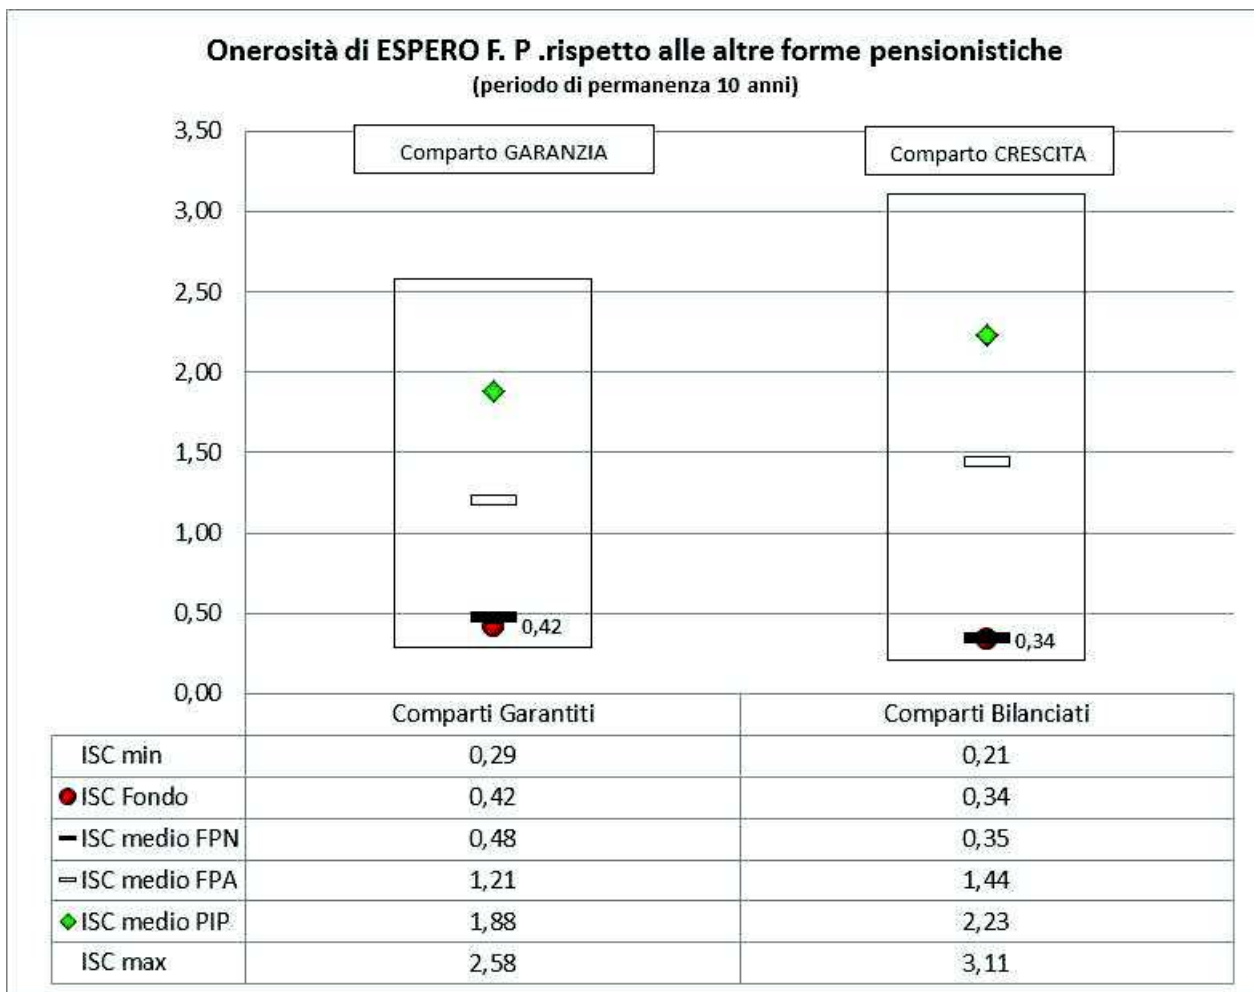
Onerosità di ESPERO F. P .rispetto alle altre forme pensionistiche
(periodo di permanenza 10 anni)

3,50
3,00
2,50
2,00
1,50
1,00
0,50
0,00

Comparto GARANZIA

Comparto CRESCITA

0,42

0,34

| | Comparti Garantiti | Comparti Bilanciati |
|---|---|---|
| ISC min | 0,29 | 0,21 |
| ISC Fondo | 0,42 | 0,34 |
| ISC medio FPN | 0,48 | 0,35 |
| ISC medio FPA | 1,21 | 1,44 |
| ISC medio PIP | 1,88 | 2,23 |
| ISC max | 2,58 | 3,11 |